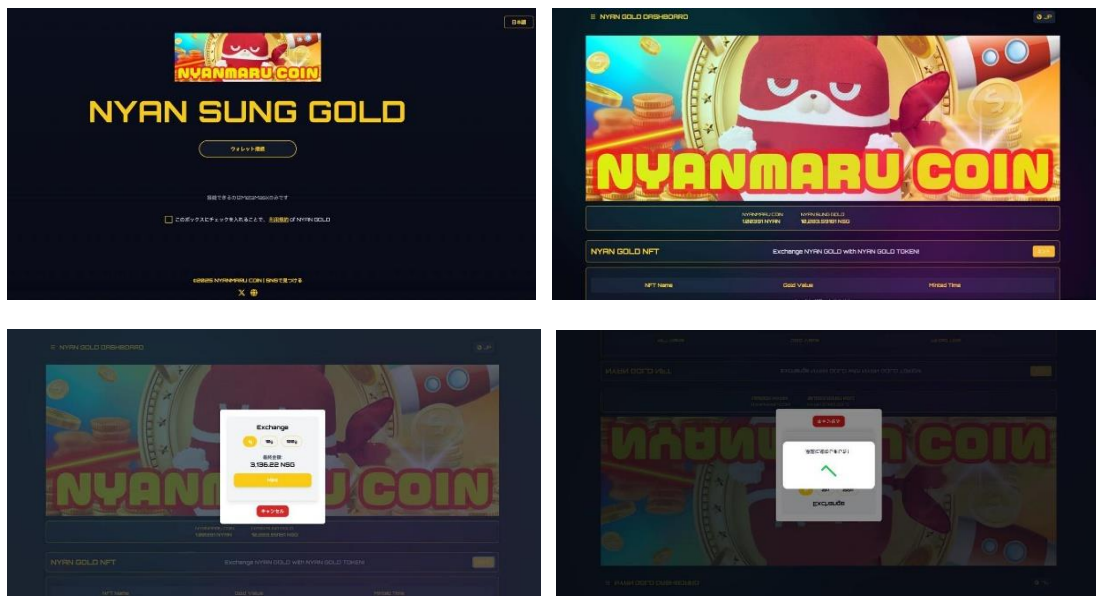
日本語

NYANMARU COIN

NYAN SUNG GOLD

ウォレット接続

接続できるのはMetaMaskのみです

このボックスにチェックを入れることで、利用規約 of NYAN GOLD

©2025 NYANMARU COIN | SNSで見つける

≡ NYAN GOLD DASHBOARD

JP

NYANMARU COIN

NYANMARU COIN 1,692,91 NYAN

NYAN SUNG GOLD 18,283.33161 NSG

NYAN GOLD NFT

Exchange NYAN GOLD with NYAN GOLD TOKEN!

NFT Name

Gold Value

Minted Time

≡ NYAN GOLD DASHBOARD

Exchange

1g

10g

100g

最終金額:

3,136.22 NSG

交換

キャンセル

NYAN GOLD NFT

Exchange NYAN GOLD with NYAN GOLD TOKEN!

NFT Name

Gold Value

Minted Time

キャンセル

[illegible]

Exchange